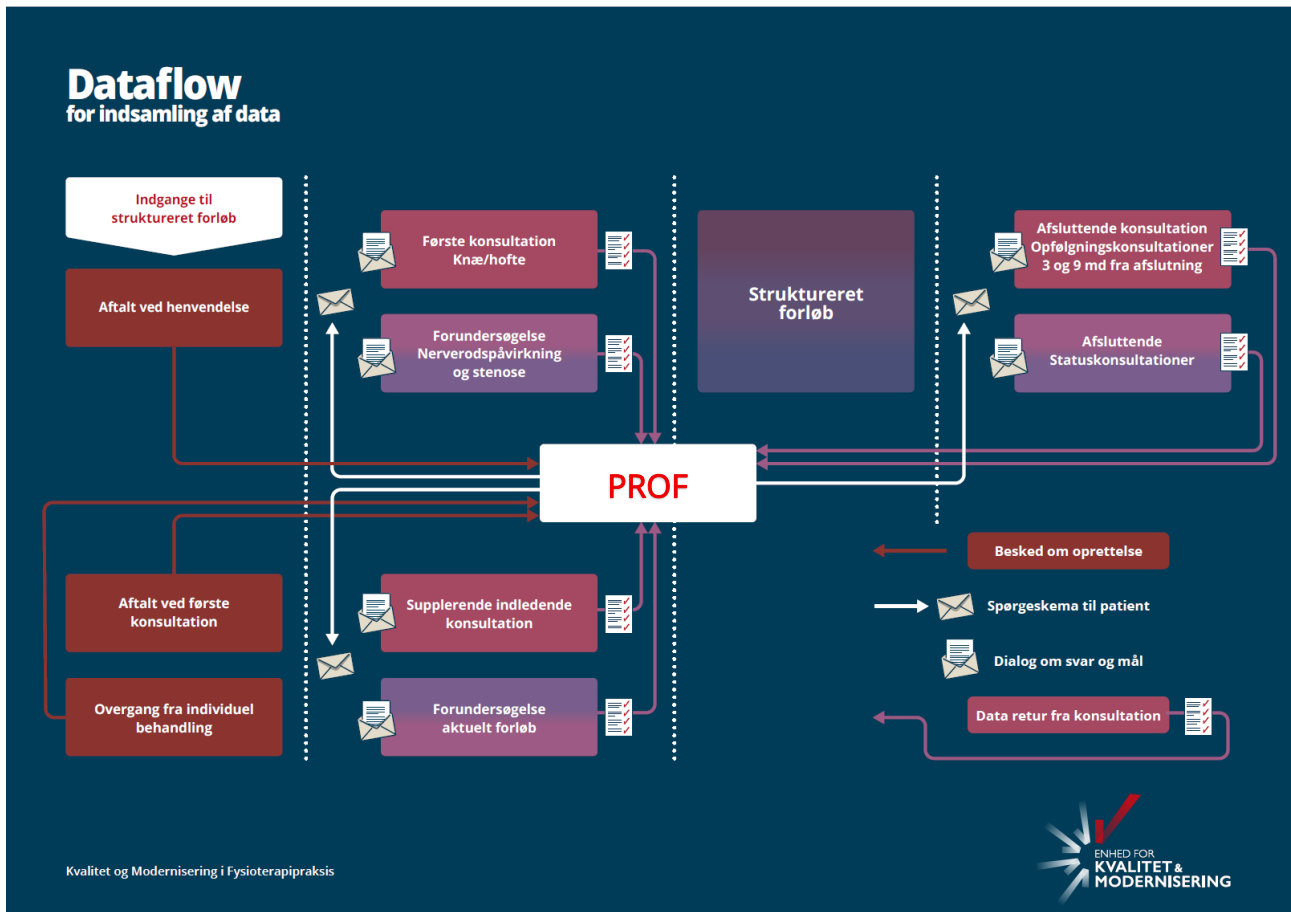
Dataflow
for indsamling af data

Indgange til struktureret forløb

Aftalt ved henvendelse

Første konsultation
Knæ/hofte

Forundersøgelse
Nerverodspåvirkning og stenose

Struktureret forløb

Afsluttende konsultation
Opfølgningskonsultationer
3 og 9 md fra afslutning

Afsluttende
Statuskonsultationer

PROF

Aftalt ved første konsultation

Overgang fra individuel behandling

Supplerende indledende konsultation

Forundersøgelse
aktuelt forløb

Besked om oprettelse

Spørgeskema til patient

Dialog om svar og mål

Data retur fra konsultation

Kvalitet og Modernisering i Fysioterapipraksis

ENHED FOR
KVALITET &
MODERNISERING